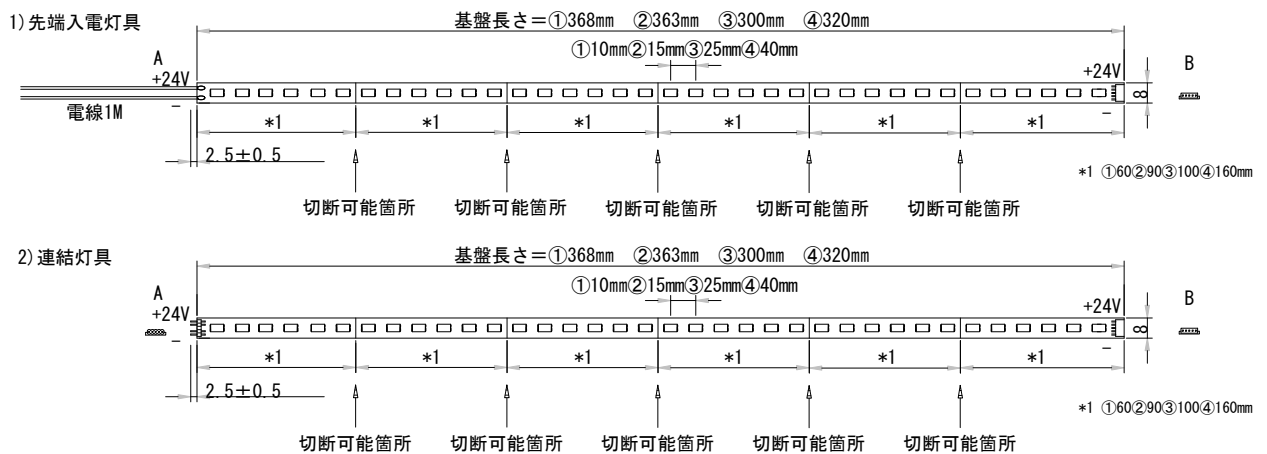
1)先端入電灯具

基盤長さ=①368mm ②363mm ③300mm ④320mm

①10mm②15mm③25mm④40mm

A
+24V
−

電線1M

+24V
−

8

B

*1 *1 *1 *1 *1 *1

2.5±0.5

*1 ①60②90③100④160mm

切断可能箇所 切断可能箇所 切断可能箇所 切断可能箇所 切断可能箇所

2)連結灯具

基盤長さ=①368mm ②363mm ③300mm ④320mm

①10mm②15mm③25mm④40mm

A
+24V
−

+24V
−

8

B

*1 *1 *1 *1 *1 *1

2.5±0.5

*1 ①60②90③100④160mm

切断可能箇所 切断可能箇所 切断可能箇所 切断可能箇所 切断可能箇所